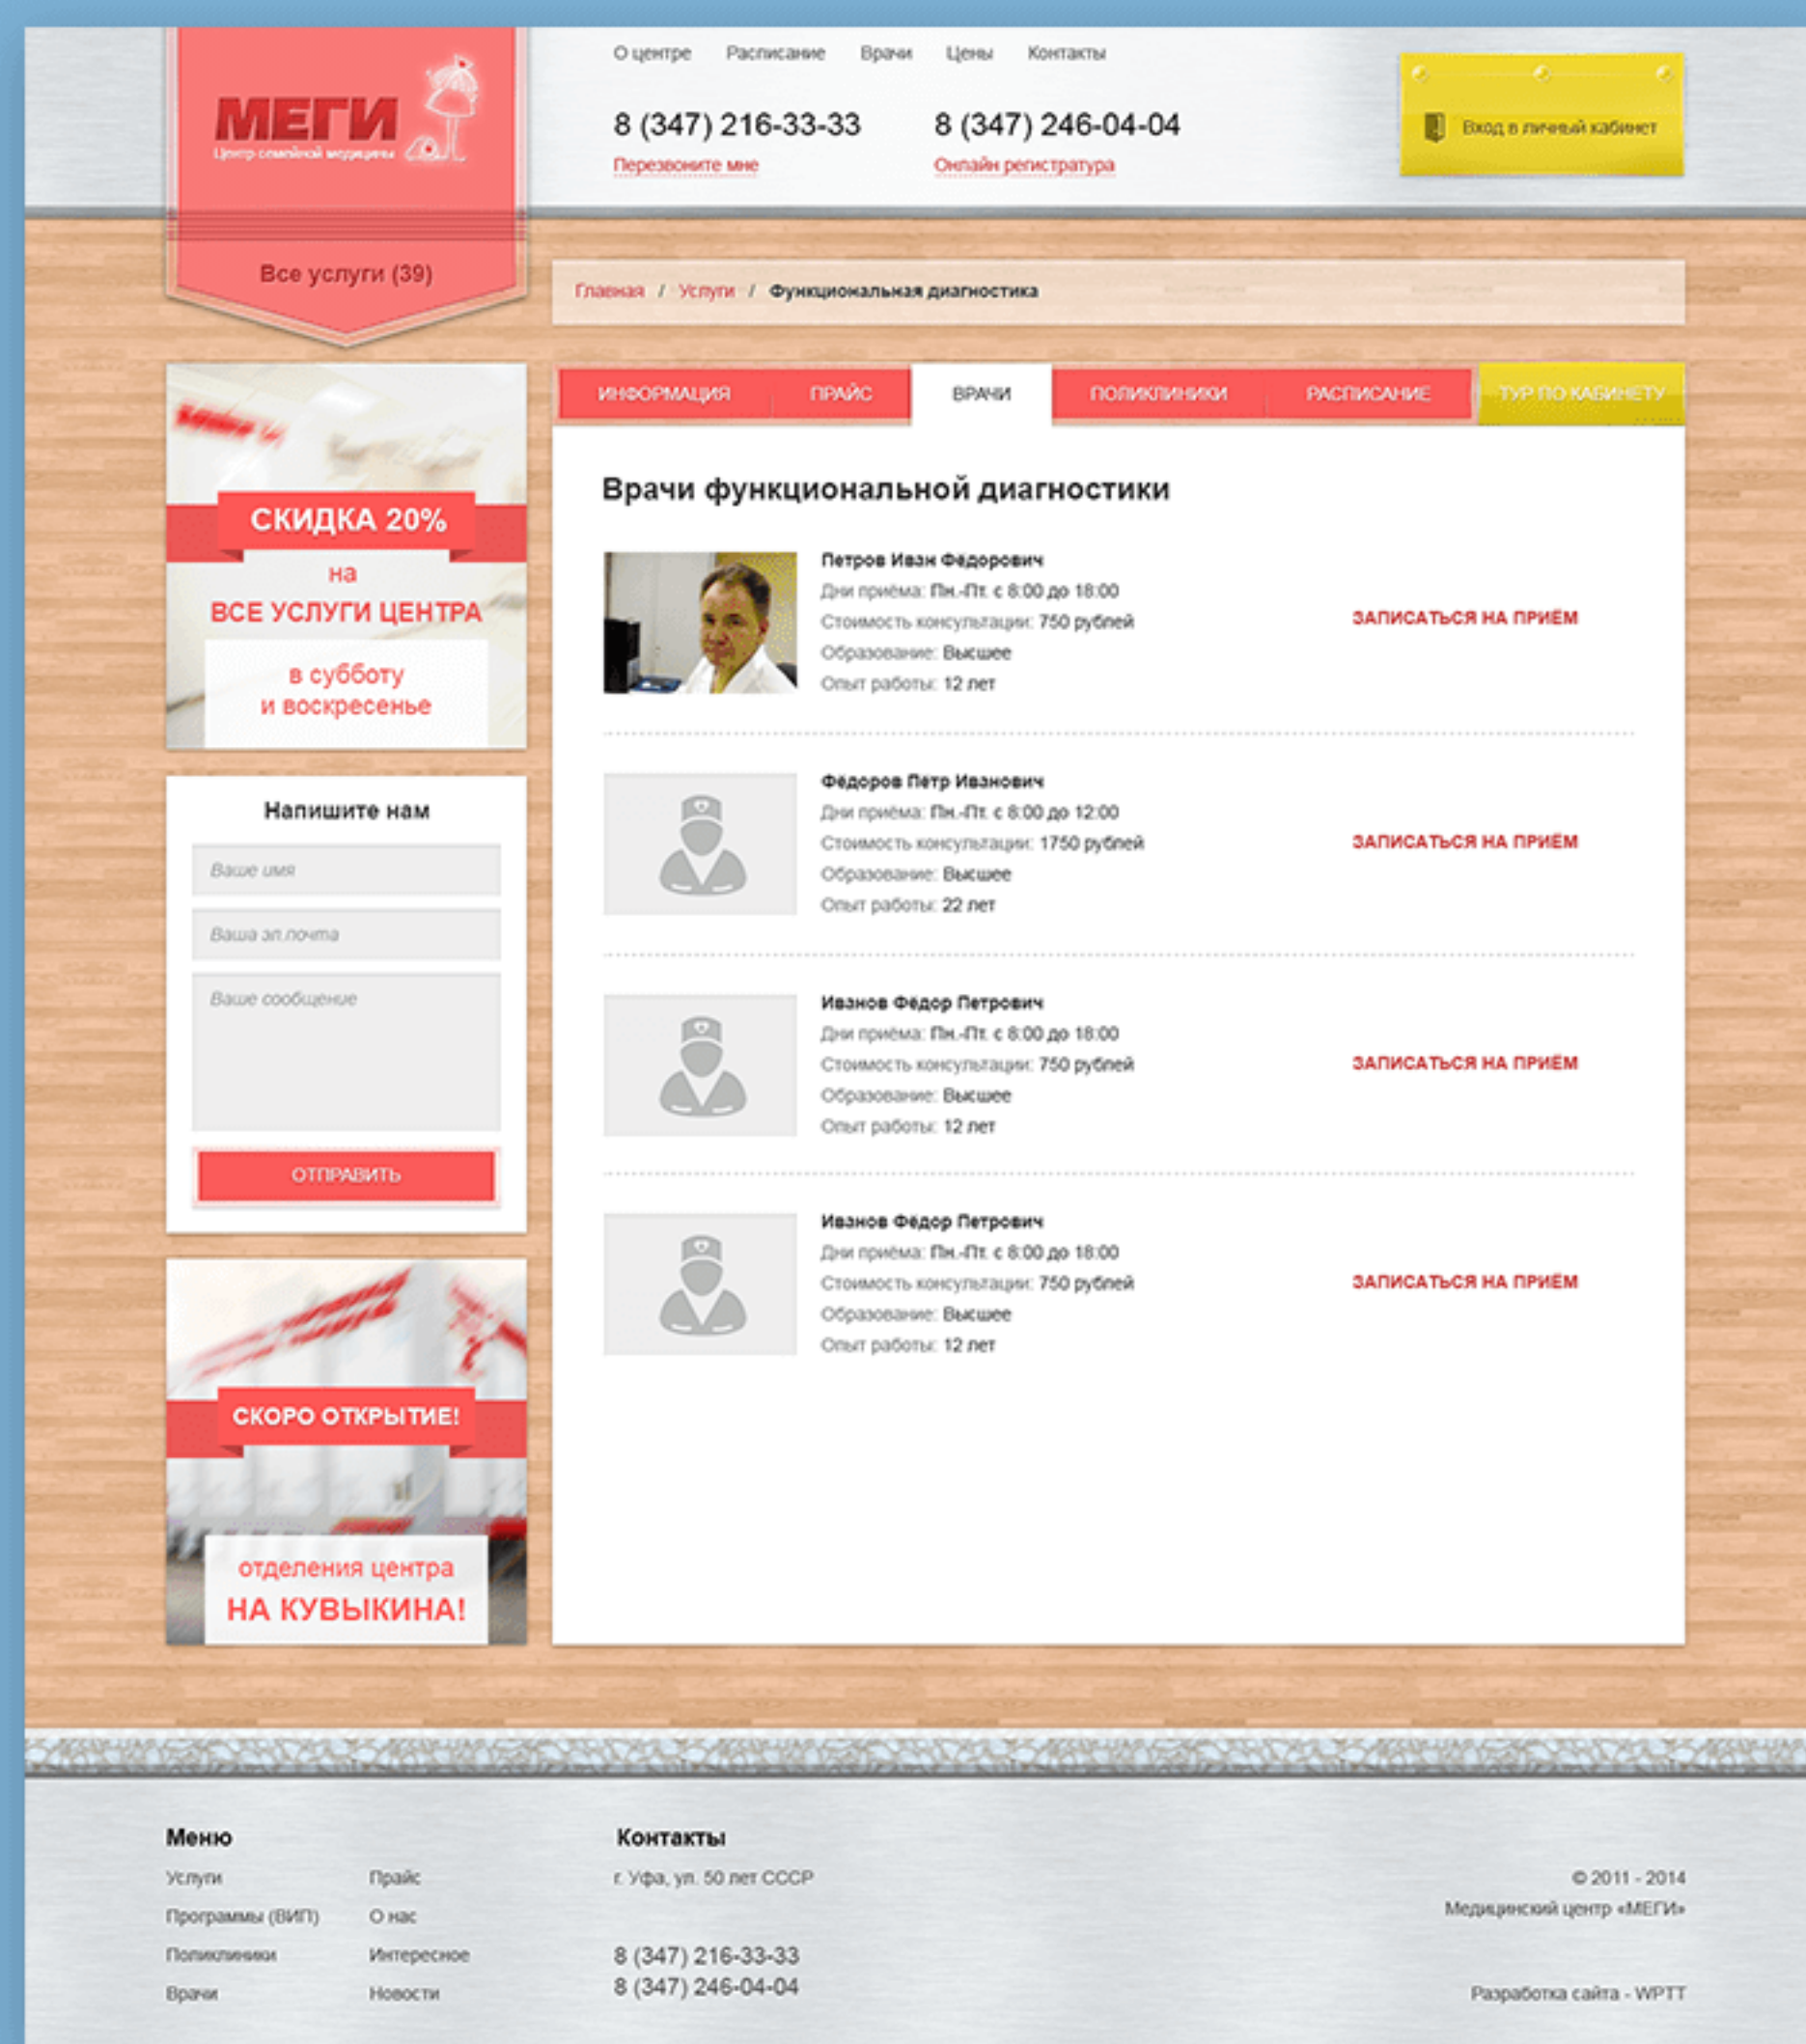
МЕГИ
Центр семейной медицины

О центре Расписание Врачи Цены Контакты

8 (347) 216-33-33
Перезвоните мне

8 (347) 246-04-04
Онлайн регистратура

Вход в личный кабинет

Все услуги (39)

Главная / Услуги / Функциональная диагностика

СКИДКА 20%
на
ВСЕ УСЛУГИ ЦЕНТРА
в субботу
и воскресенье

Напишите нам
Ваше имя
Ваша эл.почта
Ваше сообщение
ОТПРАВИТЬ

СКОРО ОТКРЫТИЕ!
отделения центра
НА КУВЫКИНА!

ИНФОРМАЦИЯ ПРАЙС ВРАЧИ ПОЛИКЛИНИКИ РАСПИСАНИЕ ТУР ПО КАБИНЕТУ

Врачи функциональной диагностики

Петров Иван Федорович
Дни приёма: Пн.-Пт. с 8:00 до 18:00
Стоимость консультации: 750 рублей
Образование: Высшее
Опыт работы: 12 лет
ЗАПИСАТЬСЯ НА ПРИЁМ

Фёдоров Петр Иванович
Дни приёма: Пн.-Пт. с 8:00 до 12:00
Стоимость консультации: 1750 рублей
Образование: Высшее
Опыт работы: 22 лет
ЗАПИСАТЬСЯ НА ПРИЁМ

Иванов Фёдор Петрович
Дни приёма: Пн.-Пт. с 8:00 до 18:00
Стоимость консультации: 750 рублей
Образование: Высшее
Опыт работы: 12 лет
ЗАПИСАТЬСЯ НА ПРИЁМ

Иванов Фёдор Петрович
Дни приёма: Пн.-Пт. с 8:00 до 18:00
Стоимость консультации: 750 рублей
Образование: Высшее
Опыт работы: 12 лет
ЗАПИСАТЬСЯ НА ПРИЁМ

Меню
Услуги
Программы (ВИП)
Поликлиники
Врачи
Прайс
О нас
Интересное
Новости

Контакты
г. Уфа, ул. 50 лет СССР

8 (347) 216-33-33
8 (347) 246-04-04

© 2011 - 2014
Медицинский центр «МЕГИ»

Разработка сайта - WPTT